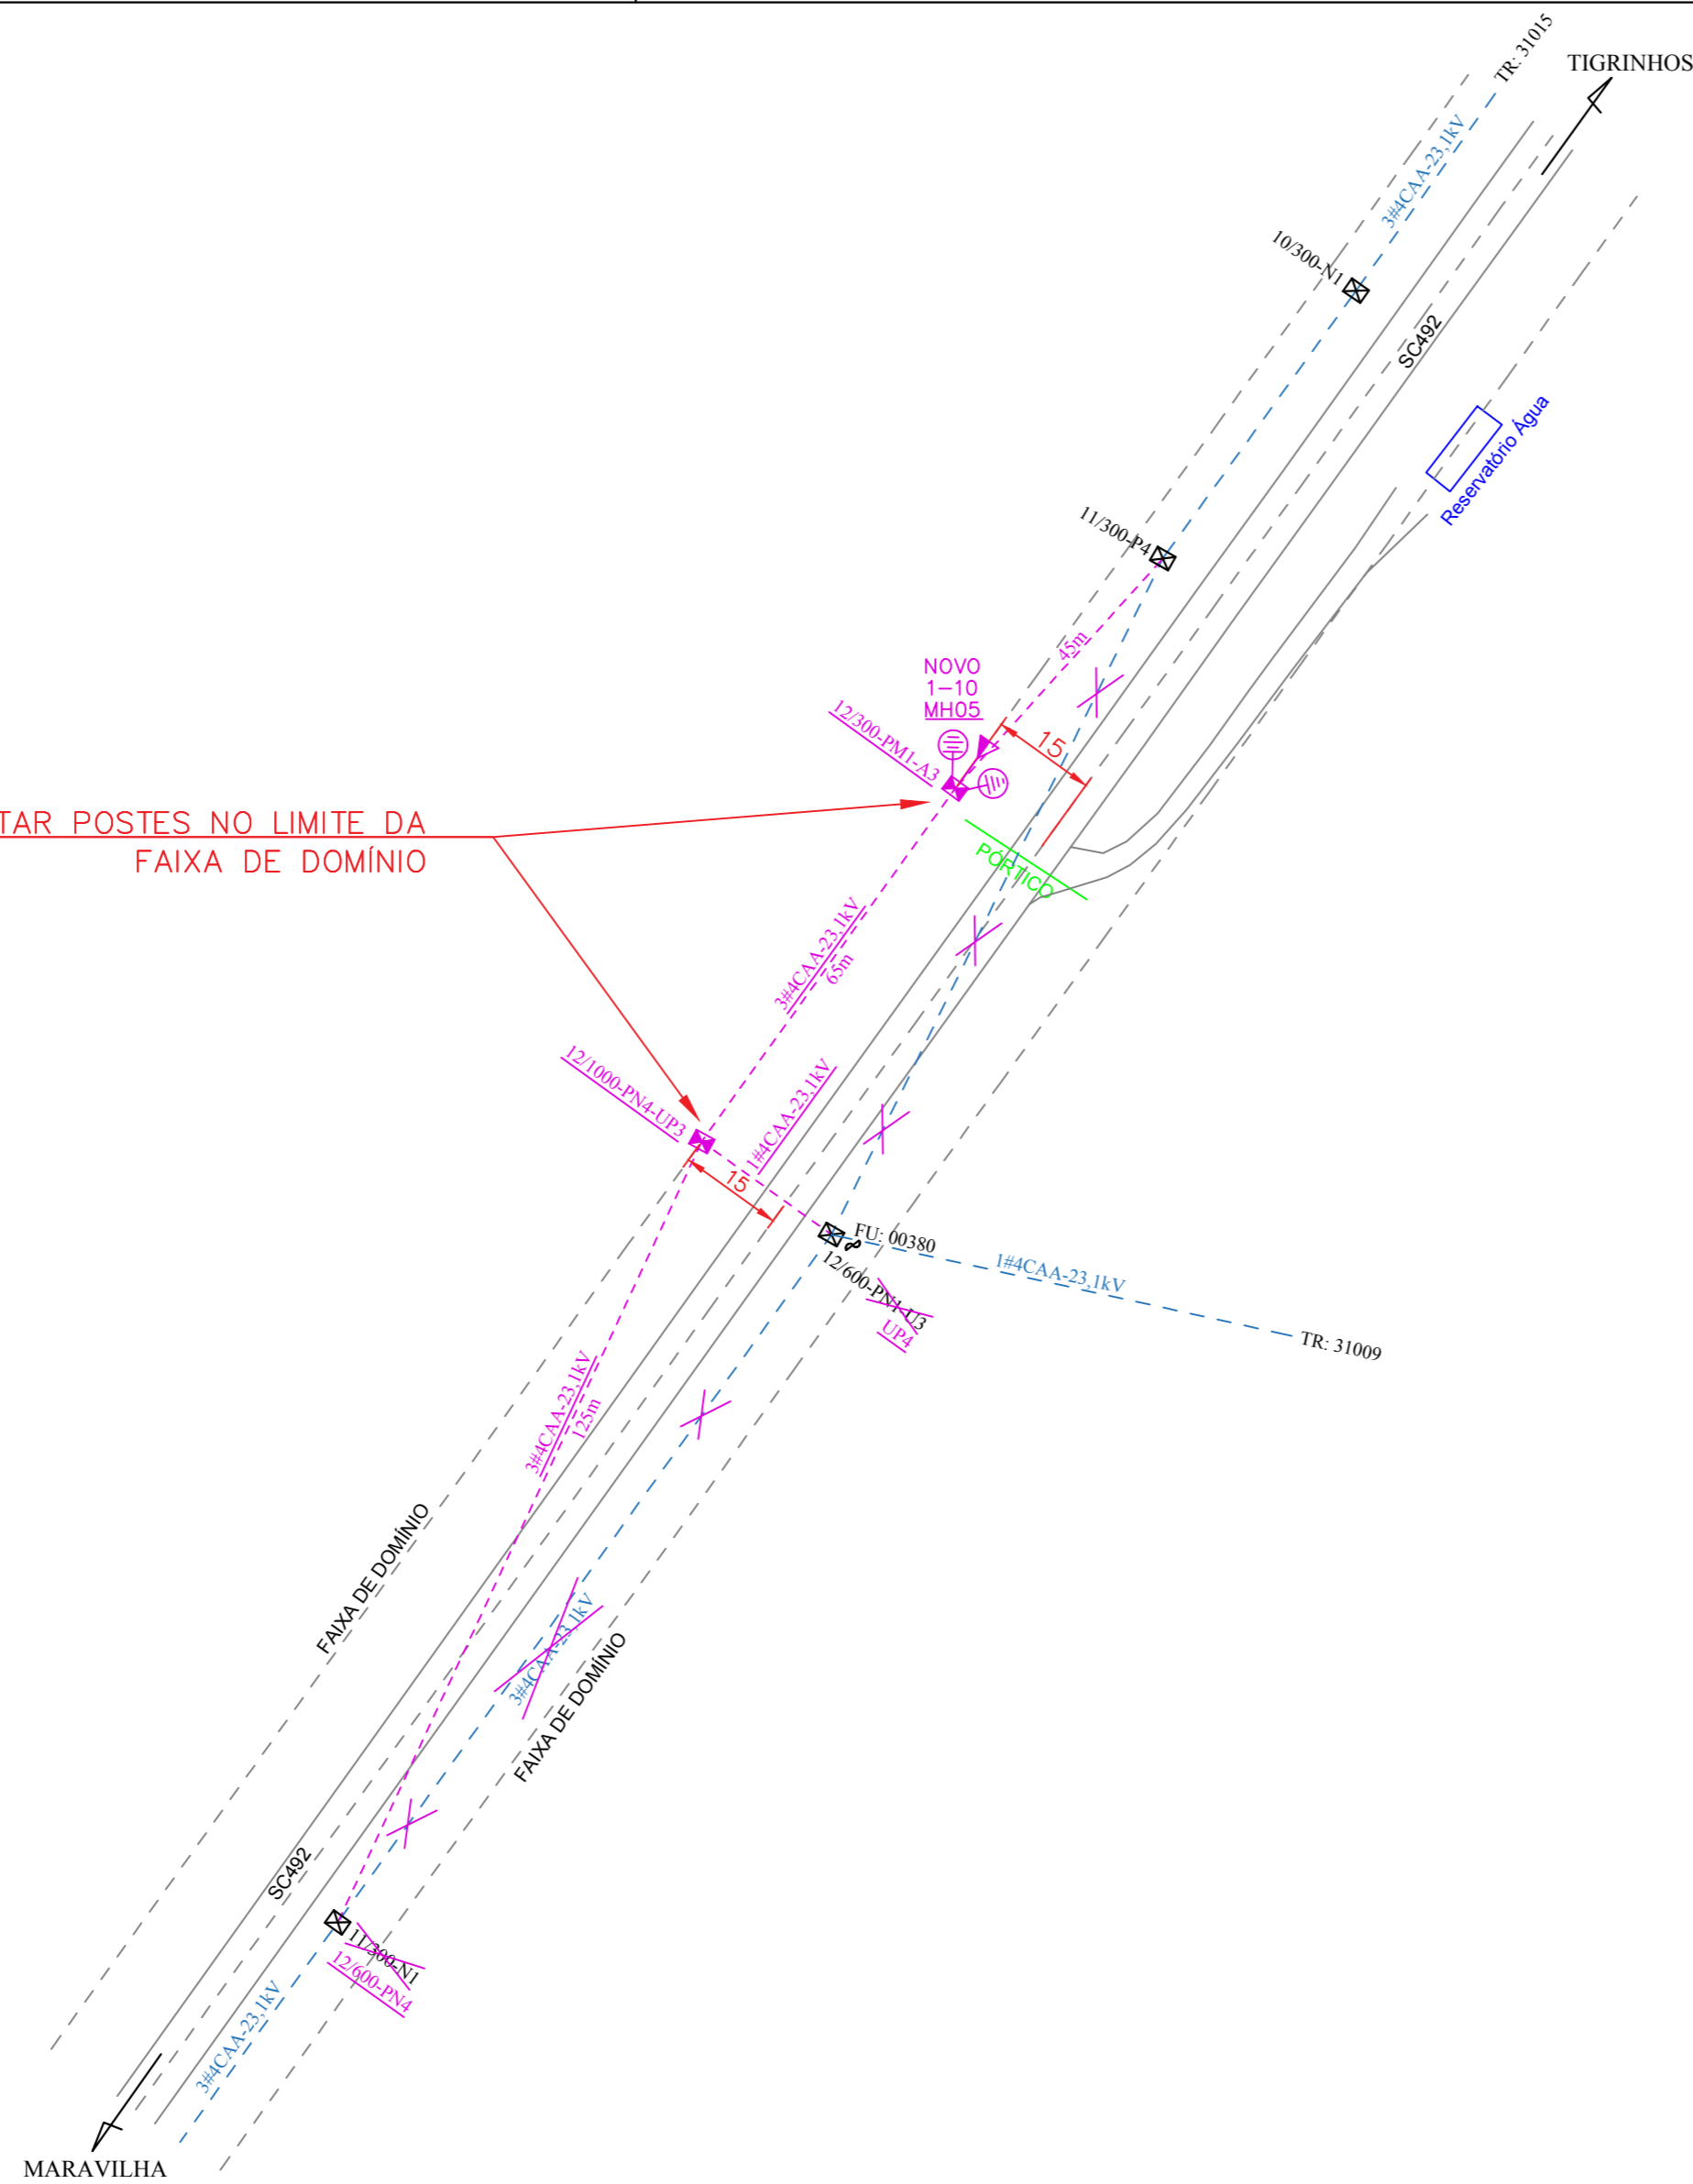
TR: 31015
TIGRINHOS
3#4CAA-23,1kV
10/300-N1
SC492
Reservatório Água
11/300-P4
45m
NOVO
1–10
MH05
12/300-PM1-A3
15
TAR POSTES NO LIMITE DA
FAIXA DE DOMÍNIO
PÓRTICO
3#4CAA-23,1kV
65m
12/1000-PN4-UP3
1#4CAA-23,1kV
15
FU: 00380
12/600-PN1-U3
UP4
1#4CAA-23,1kV
TR: 31009
3#4CAA-23,1kV
125m
FAIXA DE DOMÍNIO
3#4CAA-23,1kV
FAIXA DE DOMÍNIO
SC492
11/300-N1
12/600-PN4
3#4CAA-23,1kV
MARAVILHA